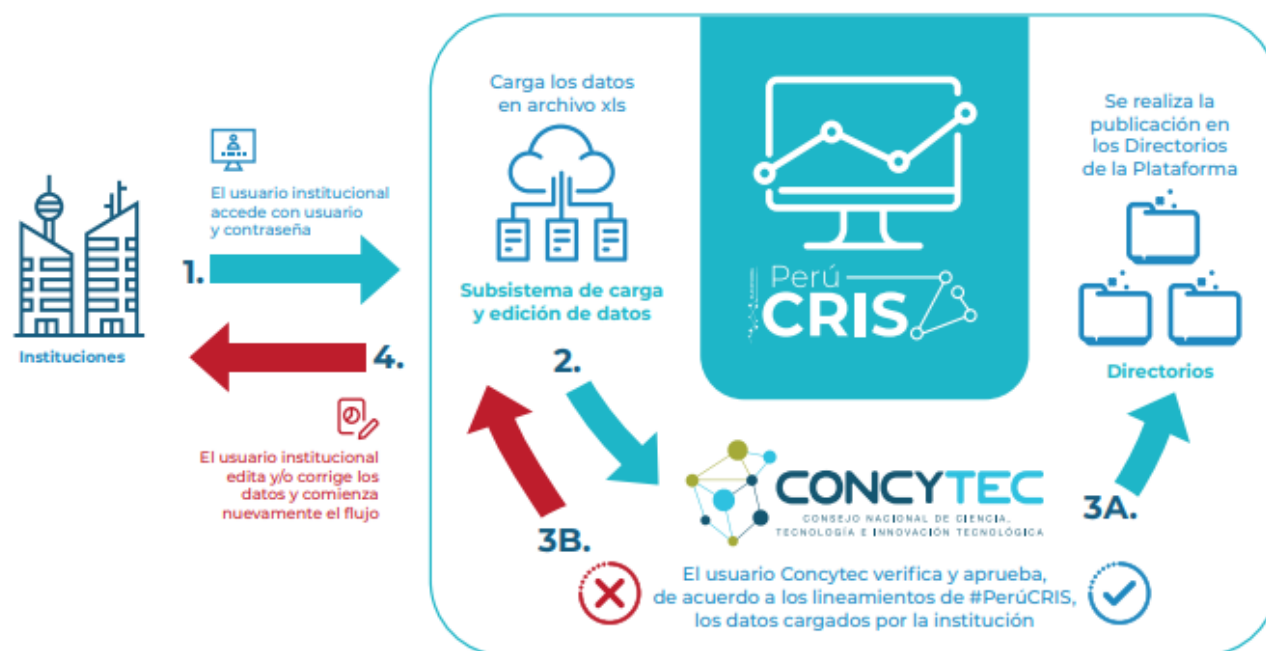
Instituciones

El usuario institucional accede con usuario y contraseña

1.

4.

El usuario institucional edita y/o corrige los datos y comienza nuevamente el flujo

Carga los datos en archivo xls

Subsistema de carga y edición de datos

2.

Perú CRIS

Se realiza la publicación en los Directorios de la Plataforma

Directorios

3A.

3B.

CONCYTEC
CONSEJO NACIONAL DE CIENCIA, TECNOLOGÍA E INNOVACIÓN TECNOLÓGICA

El usuario Concytec verifica y aprueba, de acuerdo a los lineamientos de #PerúCRIS, los datos cargados por la institución